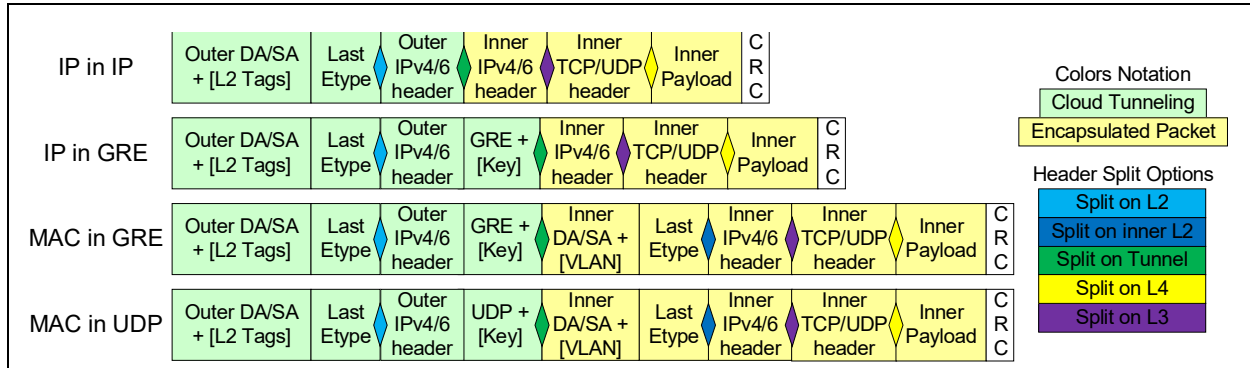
IP in IP

| Outer DA/SA + [L2 Tags] | Last Etype | Outer IPv4/6 header | Inner IPv4/6 header | Inner TCP/UDP header | Inner Payload | C R C |
|---|---|---|---|---|---|---|

IP in GRE

| Outer DA/SA + [L2 Tags] | Last Etype | Outer IPv4/6 header | GRE + [Key] | Inner IPv4/6 header | Inner TCP/UDP header | Inner Payload | C R C |
|---|---|---|---|---|---|---|---|

MAC in GRE

| Outer DA/SA + [L2 Tags] | Last Etype | Outer IPv4/6 header | GRE + [Key] | Inner DA/SA + [VLAN] | Last Etype | Inner IPv4/6 header | Inner TCP/UDP header | Inner Payload | C R C |
|---|---|---|---|---|---|---|---|---|---|

MAC in UDP

| Outer DA/SA + [L2 Tags] | Last Etype | Outer IPv4/6 header | UDP + [Key] | Inner DA/SA + [VLAN] | Last Etype | Inner IPv4/6 header | Inner TCP/UDP header | Inner Payload | C R C |
|---|---|---|---|---|---|---|---|---|---|

Colors Notation
Cloud Tunneling
Encapsulated Packet

Header Split Options
Split on L2
Split on inner L2
Split on Tunnel
Split on L4
Split on L3